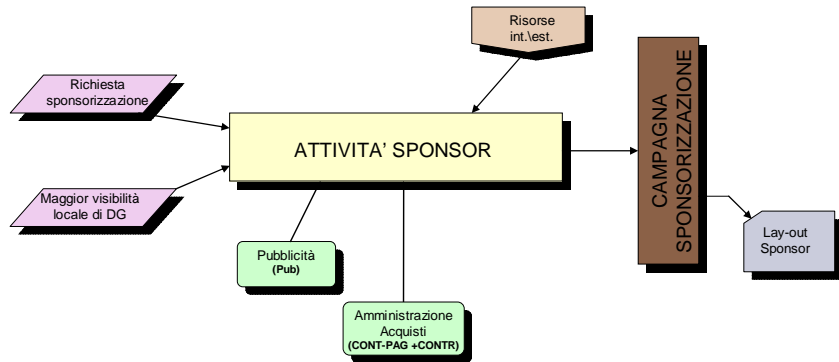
Risorse int.\est.

Richiesta sponsorizzazione

ATTIVITA' SPONSOR

CAMPAGNA SPONSORIZZAZIONE

Maggior visibilità locale di DG

Pubblicità
(Pub)

Amministrazione Acquisti
(CONT-PAG +CONTR)

Lay-out Sponsor